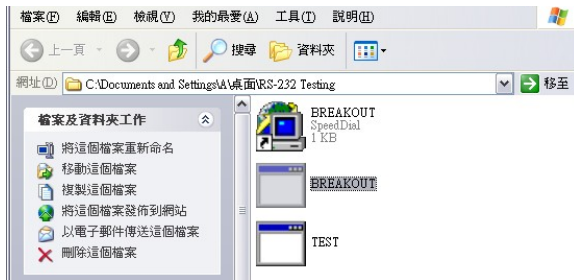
檔案(F) 編輯(E) 檢視(V) 我的最愛(A) 工具(T) 說明(H)

上一頁 搜尋 資料夾

網址(D) C:\Documents and Settings\A\桌面\RS-232 Testing 移至

檔案及資料夾工作

將這個檔案重新命名
移動這個檔案
複製這個檔案
將這個檔案發佈到網站
以電子郵件傳送這個檔案
刪除這個檔案

BREAKOUT
SpeedDial
1 KB

BREAKOUT

TEST